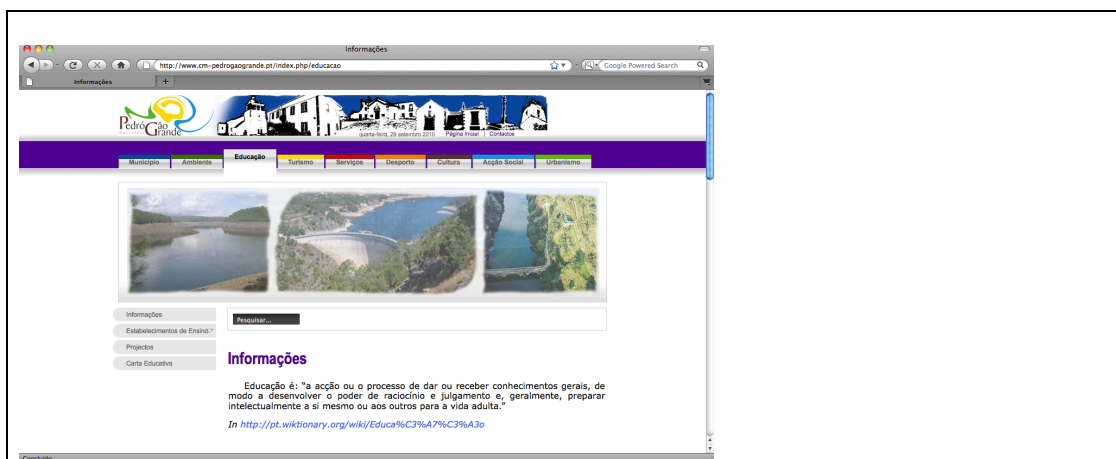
Informações

http://www.cm-pedrogaogrande.pt/index.php/educacao

Google Powered Search

Informações

Pedrógão Grande

quarta-feira, 29 setembro 2010 | Página Inicial | Contactos

Município | Ambiente | Educação | Turismo | Serviços | Desporto | Cultura | Acção Social | Urbanismo

Informações
Estabelecimentos de Ensino
Projectos
Carta Educativa

Pesquisar...

Informações

Educação é: "a acção ou o processo de dar ou receber conhecimentos gerais, de modo a desenvolver o poder de raciocínio e julgamento e, geralmente, preparar intelectualmente a si mesmo ou aos outros para a vida adulta."

In http://pt.wiktionary.org/wiki/Educa%C3%A7%C3%A3o

Concluído